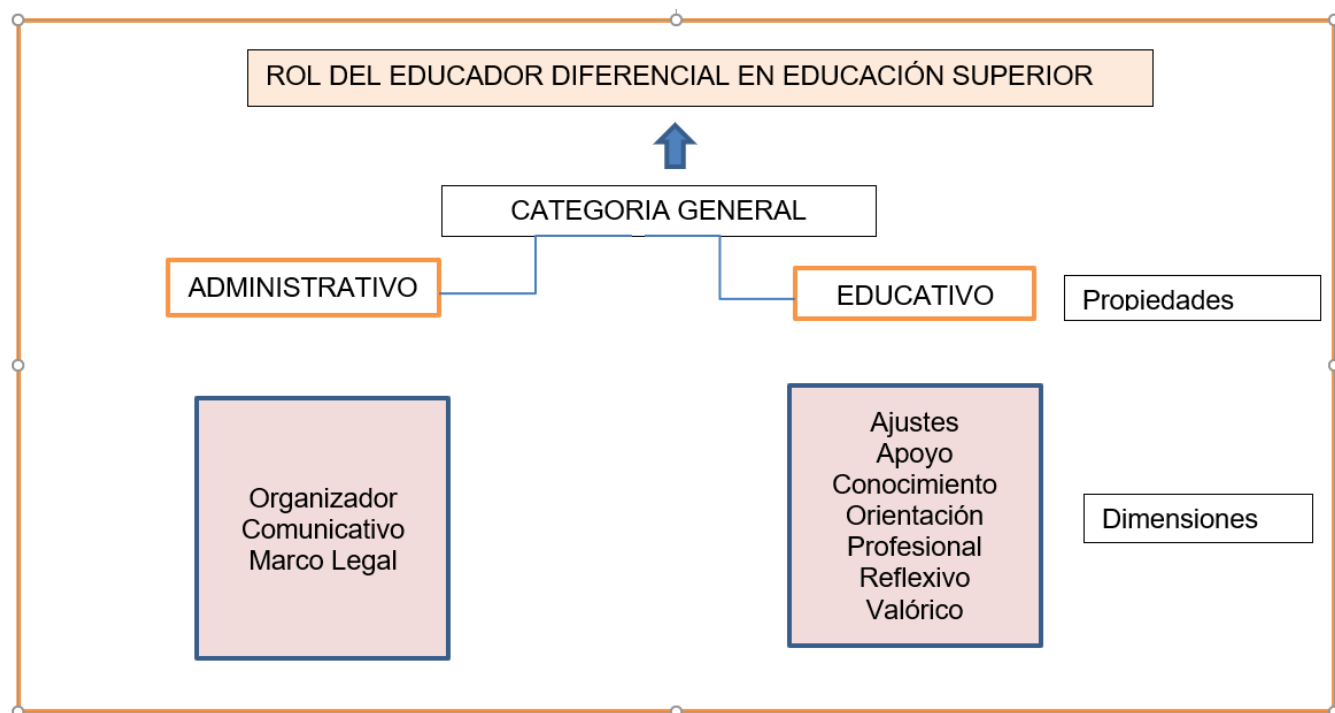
ROL DEL EDUCADOR DIFERENCIAL EN EDUCACIÓN SUPERIOR

CATEGORIA GENERAL

ADMINISTRATIVO

EDUCATIVO

Propiedades

Organizador
Comunicativo
Marco Legal

Ajustes
Apoyo
Conocimiento
Orientación
Profesional
Reflexivo
Valórico

Dimensiones